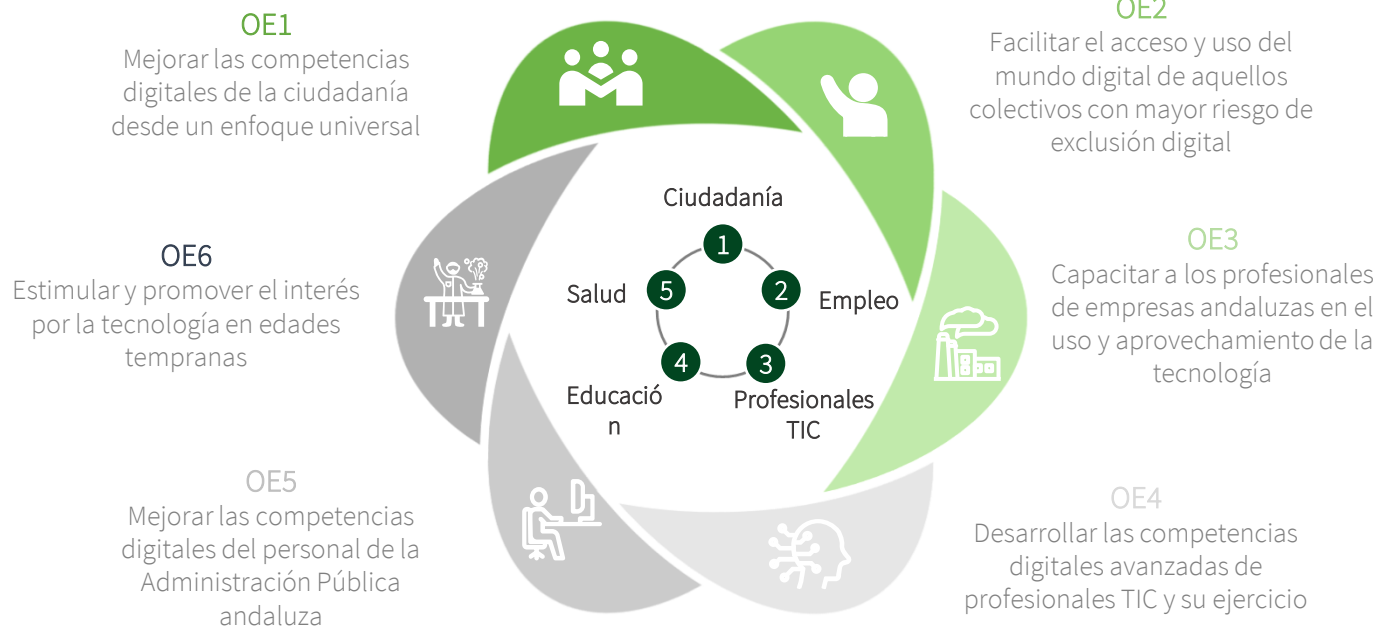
OE1
Mejorar las competencias digitales de la ciudadanía desde un enfoque universal

OE2
Facilitar el acceso y uso del mundo digital de aquellos colectivos con mayor riesgo de exclusión digital

OE3
Capacitar a los profesionales de empresas andaluzas en el uso y aprovechamiento de la tecnología

OE4
Desarrollar las competencias digitales avanzadas de profesionales TIC y su ejercicio

OE5
Mejorar las competencias digitales del personal de la Administración Pública andaluza

OE6
Estimular y promover el interés por la tecnología en edades tempranas

Ciudadanía
1
2
Empleo
3
Profesionales TIC
4
Educació n
5
Salud